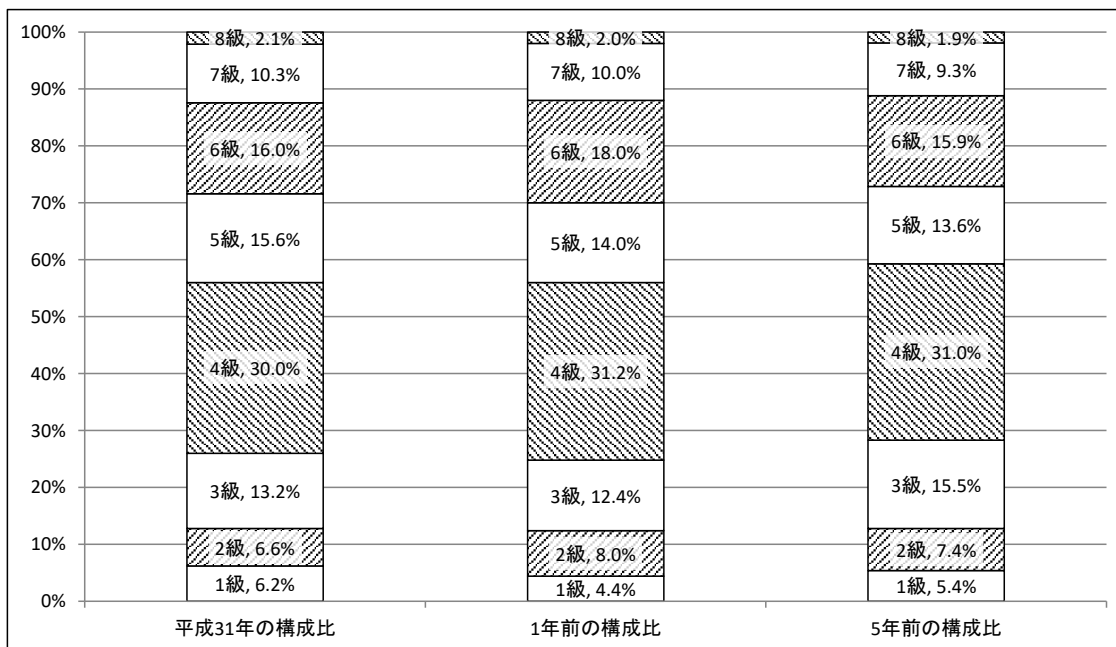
100%
90%
80%
70%
60%
50%
40%
30%
20%
10%
0%

8級, 2.1%
7級, 10.3%
6級, 16.0%
5級, 15.6%
4級, 30.0%
3級, 13.2%
2級, 6.6%
1級, 6.2%

8級, 2.0%
7級, 10.0%
6級, 18.0%
5級, 14.0%
4級, 31.2%
3級, 12.4%
2級, 8.0%
1級, 4.4%

8級, 1.9%
7級, 9.3%
6級, 15.9%
5級, 13.6%
4級, 31.0%
3級, 15.5%
2級, 7.4%
1級, 5.4%

平成31年の構成比
1年前の構成比
5年前の構成比